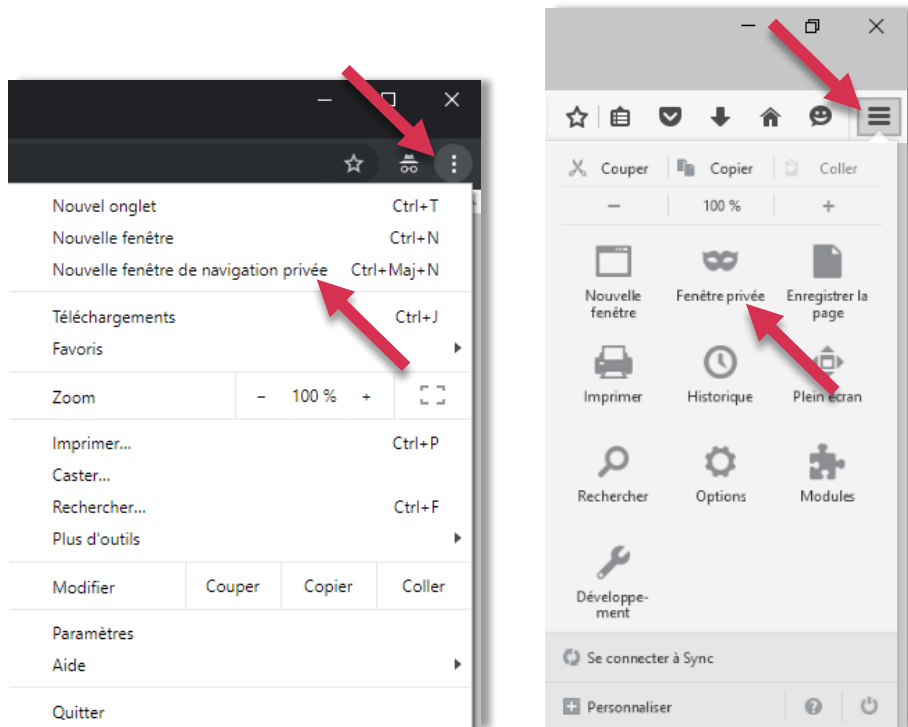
Nouvel onglet Ctrl+T
Nouvelle fenêtre Ctrl+N
Nouvelle fenêtre de navigation privée Ctrl+Maj+N

Téléchargements Ctrl+J
Favoris

Zoom – 100 % +

Imprimer... Ctrl+P
Caster...
Rechercher... Ctrl+F
Plus d'outils

Modifier Couper Copier Coller

Paramètres
Aide

Quitter

Couper Copier Coller
– 100 % +

Nouvelle fenêtre
Fenêtre privée
Enregistrer la page
Imprimer
Historique
Plein écran
Rechercher
Options
Modules
Développement

Se connecter à Sync

Personnaliser